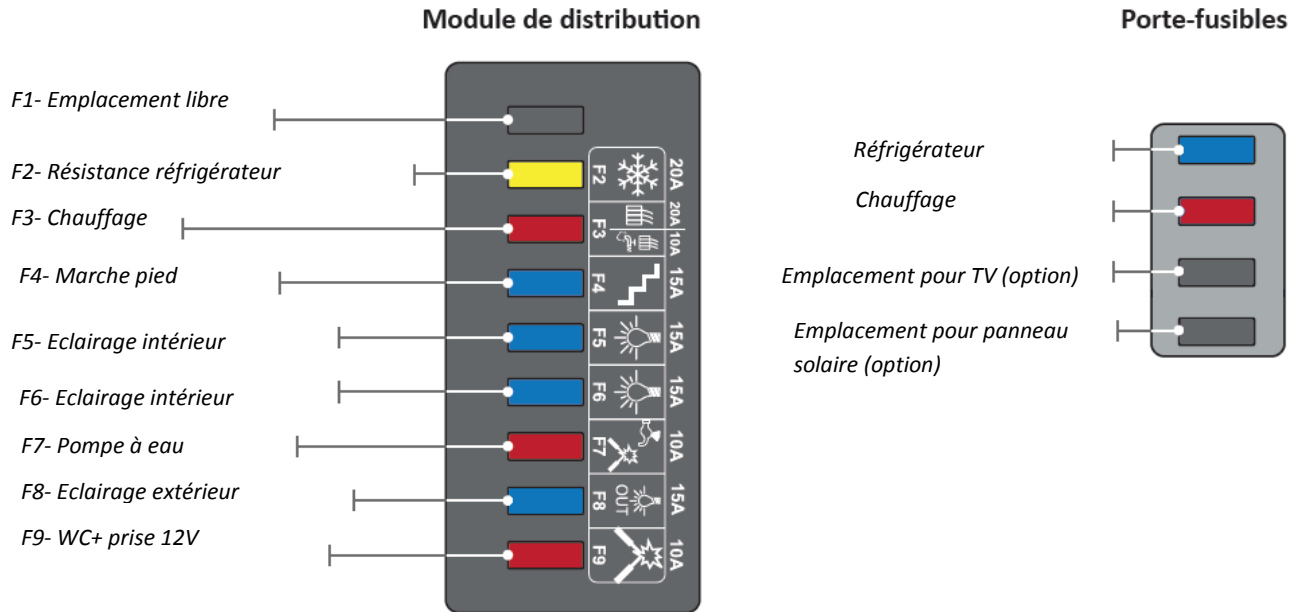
Module de distribution

Porte-fusibles

F1- Emplacement libre

F2- Résistance réfrigérateur

F3- Chauffage

F4- Marche pied

F5- Eclairage intérieur

F6- Eclairage intérieur

F7- Pompe à eau

F8- Eclairage extérieur

F9- WC+ prise 12V

F2 20A

F3 20A 10A

F4 15A

F5 15A

F6 15A

F7 10A

F8 OUT 15A

F9 10A

Réfrigérateur

Chauffage

Emplacement pour TV (option)

Emplacement pour panneau solaire (option)